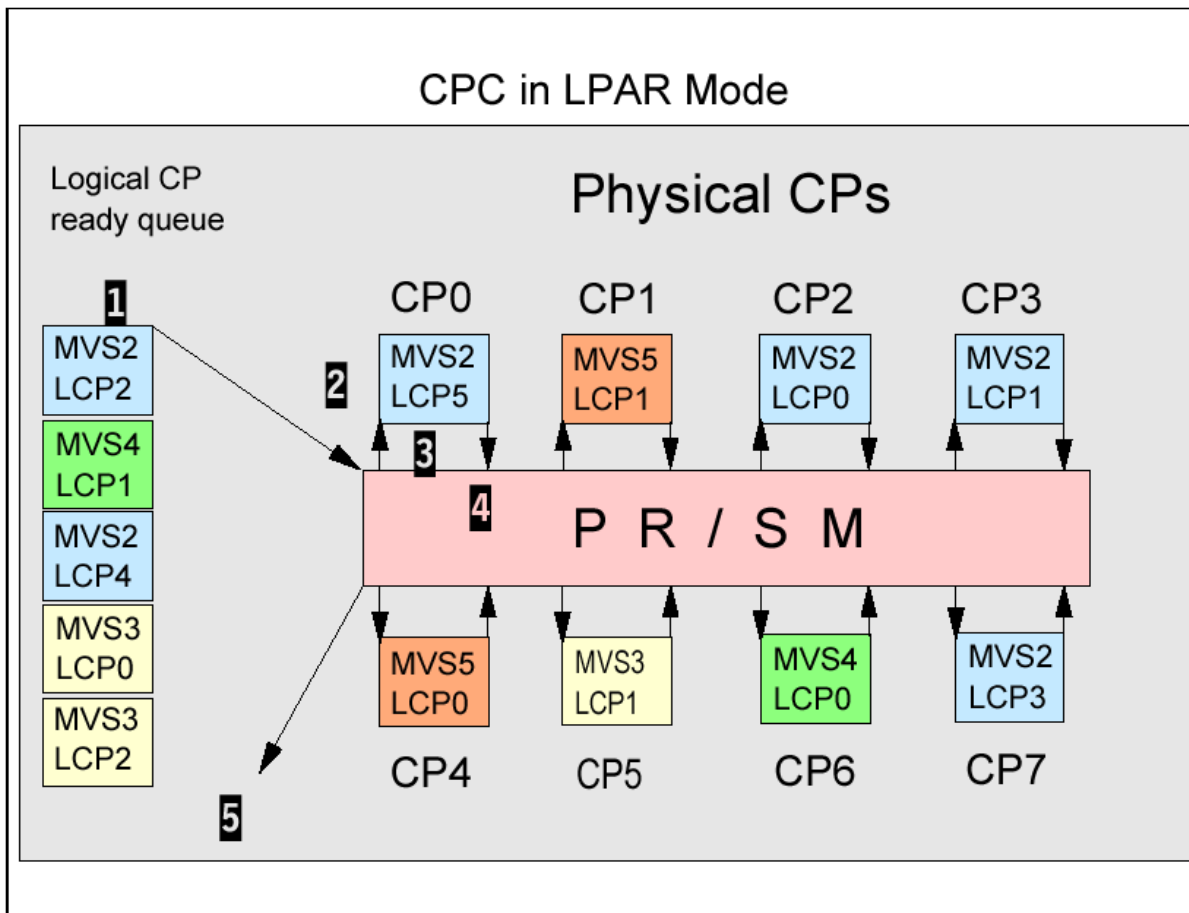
CPC in LPAR Mode

Logical CP ready queue

Physical CPs

1

MVS2 LCP2

MVS4 LCP1

MVS2 LCP4

MVS3 LCP0

MVS3 LCP2

CP0

CP1

CP2

CP3

2

MVS2 LCP5

MVS5 LCP1

MVS2 LCP0

MVS2 LCP1

3

4

P R / S M

MVS5 LCP0

MVS3 LCP1

MVS4 LCP0

MVS2 LCP3

CP4

CP5

CP6

CP7

5